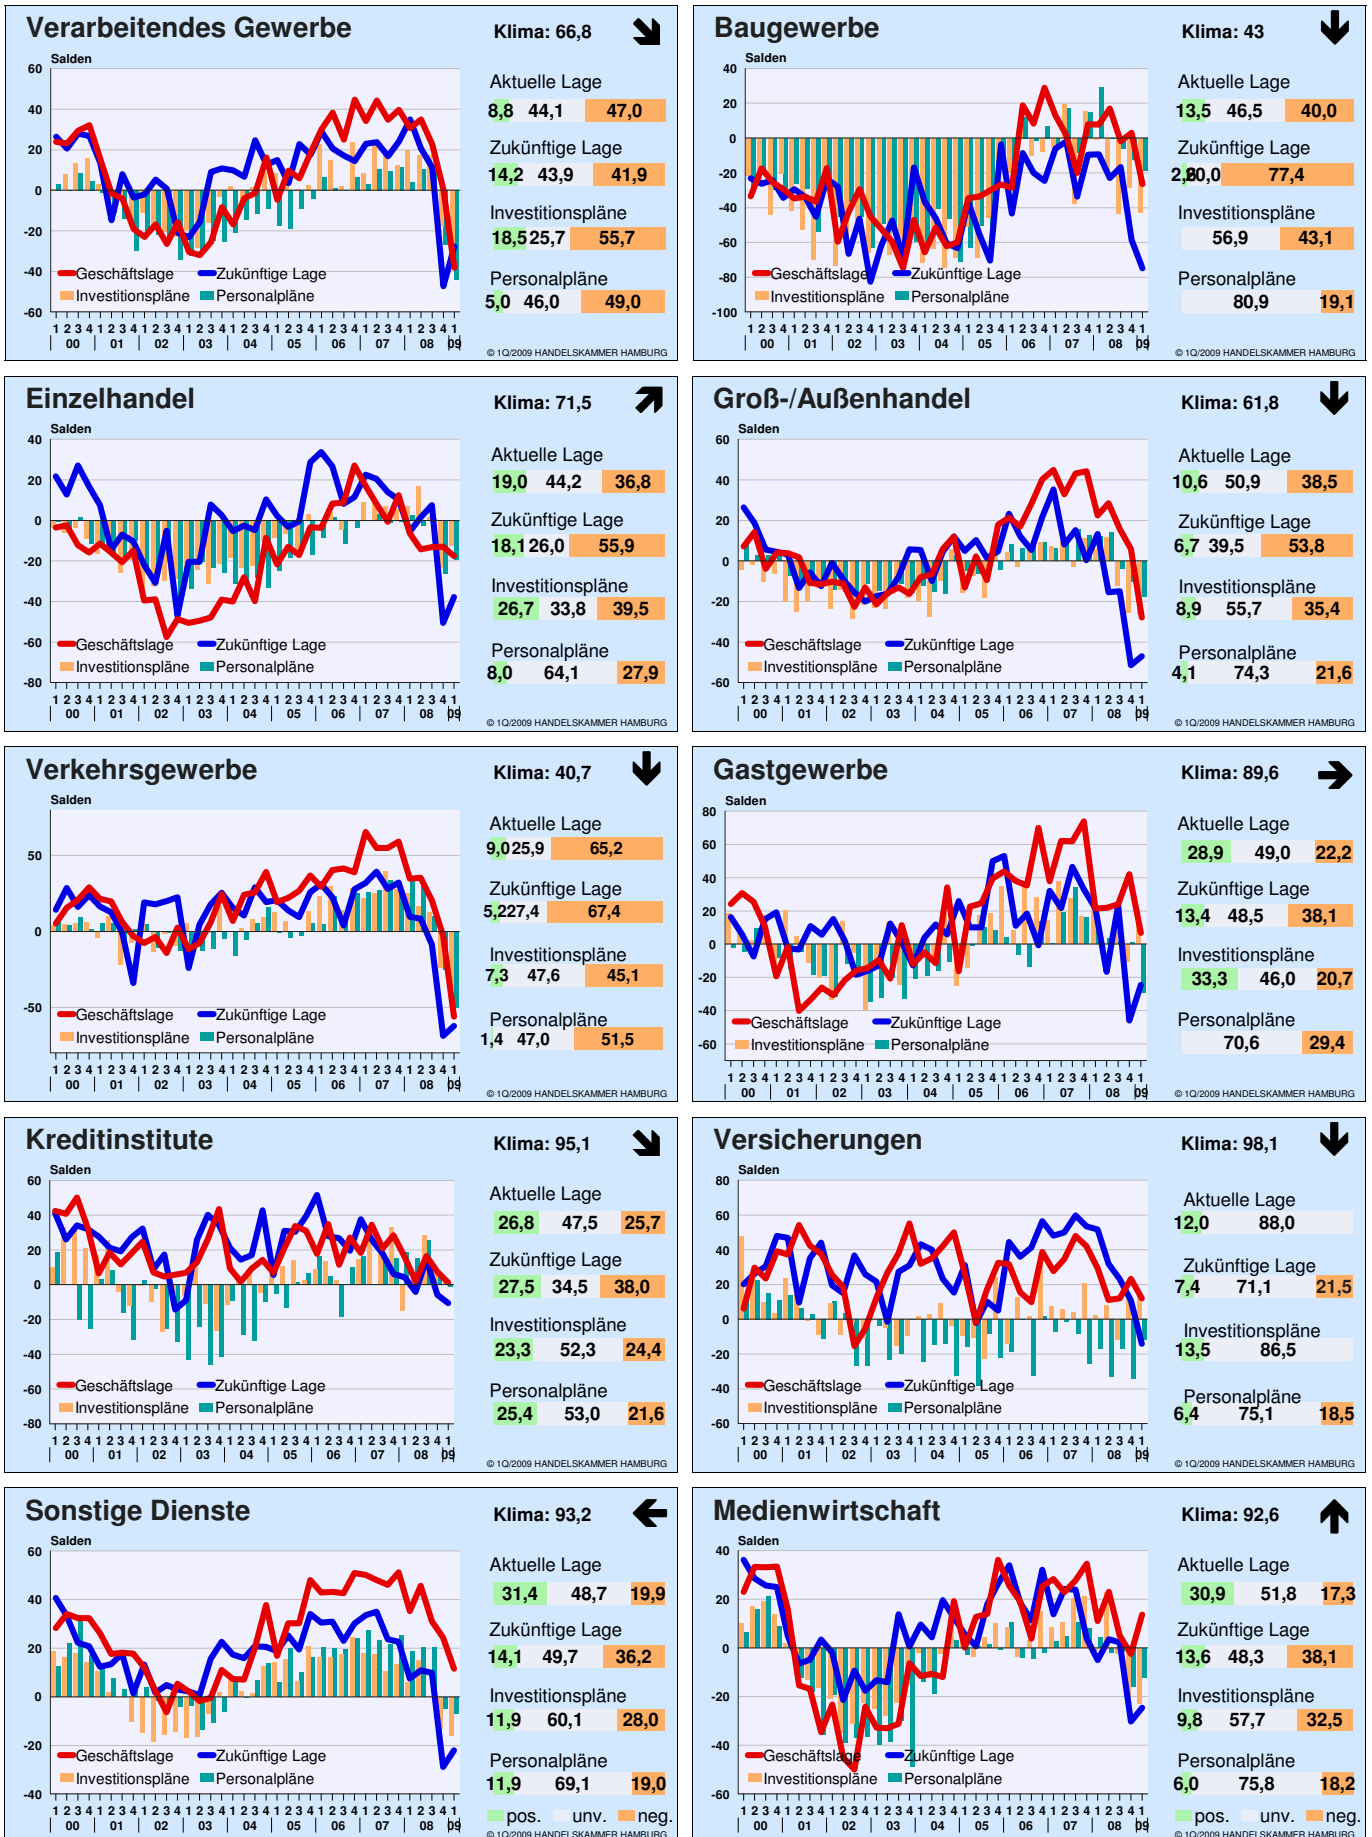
Verarbeitendes Gewerbe
Klima: 66,8
Salden
60 40 20 0 -20 -40 -60
Geschäftslage Zukünftige Lage Investitionspläne Personalpläne
1 2 3 4 1 2 3 4 1 2 3 4 1 2 3 4 1 2 3 4 1 2 3 4 1 2 3 4 1 2 3 4 1 2 3 4 1
00 01 02 03 04 05 06 07 08 09
Aktuelle Lage
8,8 44,1 47,0
Zukünftige Lage
14,2 43,9 41,9
Investitionspläne
18,5 25,7 55,7
Personalpläne
5,0 46,0 49,0
© 1Q/2009 HANDELSKAMMER HAMBURG

Baugewerbe
Klima: 43
Salden
40 20 0 -20 -40 -60 -80 -100
Geschäftslage Zukünftige Lage Investitionspläne Personalpläne
1 2 3 4 1 2 3 4 1 2 3 4 1 2 3 4 1 2 3 4 1 2 3 4 1 2 3 4 1 2 3 4 1 2 3 4 1
00 01 02 03 04 05 06 07 08 09
Aktuelle Lage
13,5 46,5 40,0
Zukünftige Lage
2,6 20,0 77,4
Investitionspläne
56,9 43,1
Personalpläne
80,9 19,1
© 1Q/2009 HANDELSKAMMER HAMBURG

Einzelhandel
Klima: 71,5
Salden
40 20 0 -20 -40 -60 -80
Geschäftslage Zukünftige Lage Investitionspläne Personalpläne
1 2 3 4 1 2 3 4 1 2 3 4 1 2 3 4 1 2 3 4 1 2 3 4 1 2 3 4 1 2 3 4 1 2 3 4 1
00 01 02 03 04 05 06 07 08 09
Aktuelle Lage
19,0 44,2 36,8
Zukünftige Lage
18,1 26,0 55,9
Investitionspläne
26,7 33,8 39,5
Personalpläne
8,0 64,1 27,9
© 1Q/2009 HANDELSKAMMER HAMBURG

Groß-/Außenhandel
Klima: 61,8
Salden
60 40 20 0 -20 -40 -60
Geschäftslage Zukünftige Lage Investitionspläne Personalpläne
1 2 3 4 1 2 3 4 1 2 3 4 1 2 3 4 1 2 3 4 1 2 3 4 1 2 3 4 1 2 3 4 1 2 3 4 1
00 01 02 03 04 05 06 07 08 09
Aktuelle Lage
10,6 50,9 38,5
Zukünftige Lage
6,7 39,5 53,8
Investitionspläne
8,9 55,7 35,4
Personalpläne
4,1 74,3 21,6
© 1Q/2009 HANDELSKAMMER HAMBURG

Verkehrsgewerbe
Klima: 40,7
Salden
50 0 -50
Geschäftslage Zukünftige Lage Investitionspläne Personalpläne
1 2 3 4 1 2 3 4 1 2 3 4 1 2 3 4 1 2 3 4 1 2 3 4 1 2 3 4 1 2 3 4 1 2 3 4 1
00 01 02 03 04 05 06 07 08 09
Aktuelle Lage
9,0 25,9 65,2
Zukünftige Lage
5,2 27,4 67,4
Investitionspläne
7,3 47,6 45,1
Personalpläne
1,4 47,0 51,5
© 1Q/2009 HANDELSKAMMER HAMBURG

Gastgewerbe
Klima: 89,6
Salden
80 60 40 20 0 -20 -40 -60
Geschäftslage Zukünftige Lage Investitionspläne Personalpläne
1 2 3 4 1 2 3 4 1 2 3 4 1 2 3 4 1 2 3 4 1 2 3 4 1 2 3 4 1 2 3 4 1 2 3 4 1
00 01 02 03 04 05 06 07 08 09
Aktuelle Lage
28,9 49,0 22,2
Zukünftige Lage
13,4 48,5 38,1
Investitionspläne
33,3 46,0 20,7
Personalpläne
70,6 29,4
© 1Q/2009 HANDELSKAMMER HAMBURG

Kreditinstitute
Klima: 95,1
Salden
60 40 20 0 -20 -40 -60 -80
Geschäftslage Zukünftige Lage Investitionspläne Personalpläne
1 2 3 4 1 2 3 4 1 2 3 4 1 2 3 4 1 2 3 4 1 2 3 4 1 2 3 4 1 2 3 4 1 2 3 4 1
00 01 02 03 04 05 06 07 08 09
Aktuelle Lage
26,8 47,5 25,7
Zukünftige Lage
27,5 34,5 38,0
Investitionspläne
23,3 52,3 24,4
Personalpläne
25,4 53,0 21,6
© 1Q/2009 HANDELSKAMMER HAMBURG

Versicherungen
Klima: 98,1
Salden
80 60 40 20 0 -20 -40 -60
Geschäftslage Zukünftige Lage Investitionspläne Personalpläne
1 2 3 4 1 2 3 4 1 2 3 4 1 2 3 4 1 2 3 4 1 2 3 4 1 2 3 4 1 2 3 4 1 2 3 4 1
00 01 02 03 04 05 06 07 08 09
Aktuelle Lage
12,0 88,0
Zukünftige Lage
7,4 71,1 21,5
Investitionspläne
13,5 86,5
Personalpläne
6,4 75,1 18,5
© 1Q/2009 HANDELSKAMMER HAMBURG

Sonstige Dienste
Klima: 93,2
Salden
60 40 20 0 -20 -40
Geschäftslage Zukünftige Lage Investitionspläne Personalpläne
1 2 3 4 1 2 3 4 1 2 3 4 1 2 3 4 1 2 3 4 1 2 3 4 1 2 3 4 1 2 3 4 1 2 3 4 1
00 01 02 03 04 05 06 07 08 09
Aktuelle Lage
31,4 48,7 19,9
Zukünftige Lage
14,1 49,7 36,2
Investitionspläne
11,9 60,1 28,0
Personalpläne
11,9 69,1 19,0
pos. unv. neg.
© 1Q/2009 HANDELSKAMMER HAMBURG

Medienwirtschaft
Klima: 92,6
Salden
40 20 0 -20 -40 -60
Geschäftslage Zukünftige Lage Investitionspläne Personalpläne
1 2 3 4 1 2 3 4 1 2 3 4 1 2 3 4 1 2 3 4 1 2 3 4 1 2 3 4 1 2 3 4 1 2 3 4 1
00 01 02 03 04 05 06 07 08 09
Aktuelle Lage
30,9 51,8 17,3
Zukünftige Lage
13,6 48,3 38,1
Investitionspläne
9,8 57,7 32,5
Personalpläne
6,0 75,8 18,2
pos. unv. neg.
© 1Q/2009 HANDELSKAMMER HAMBURG